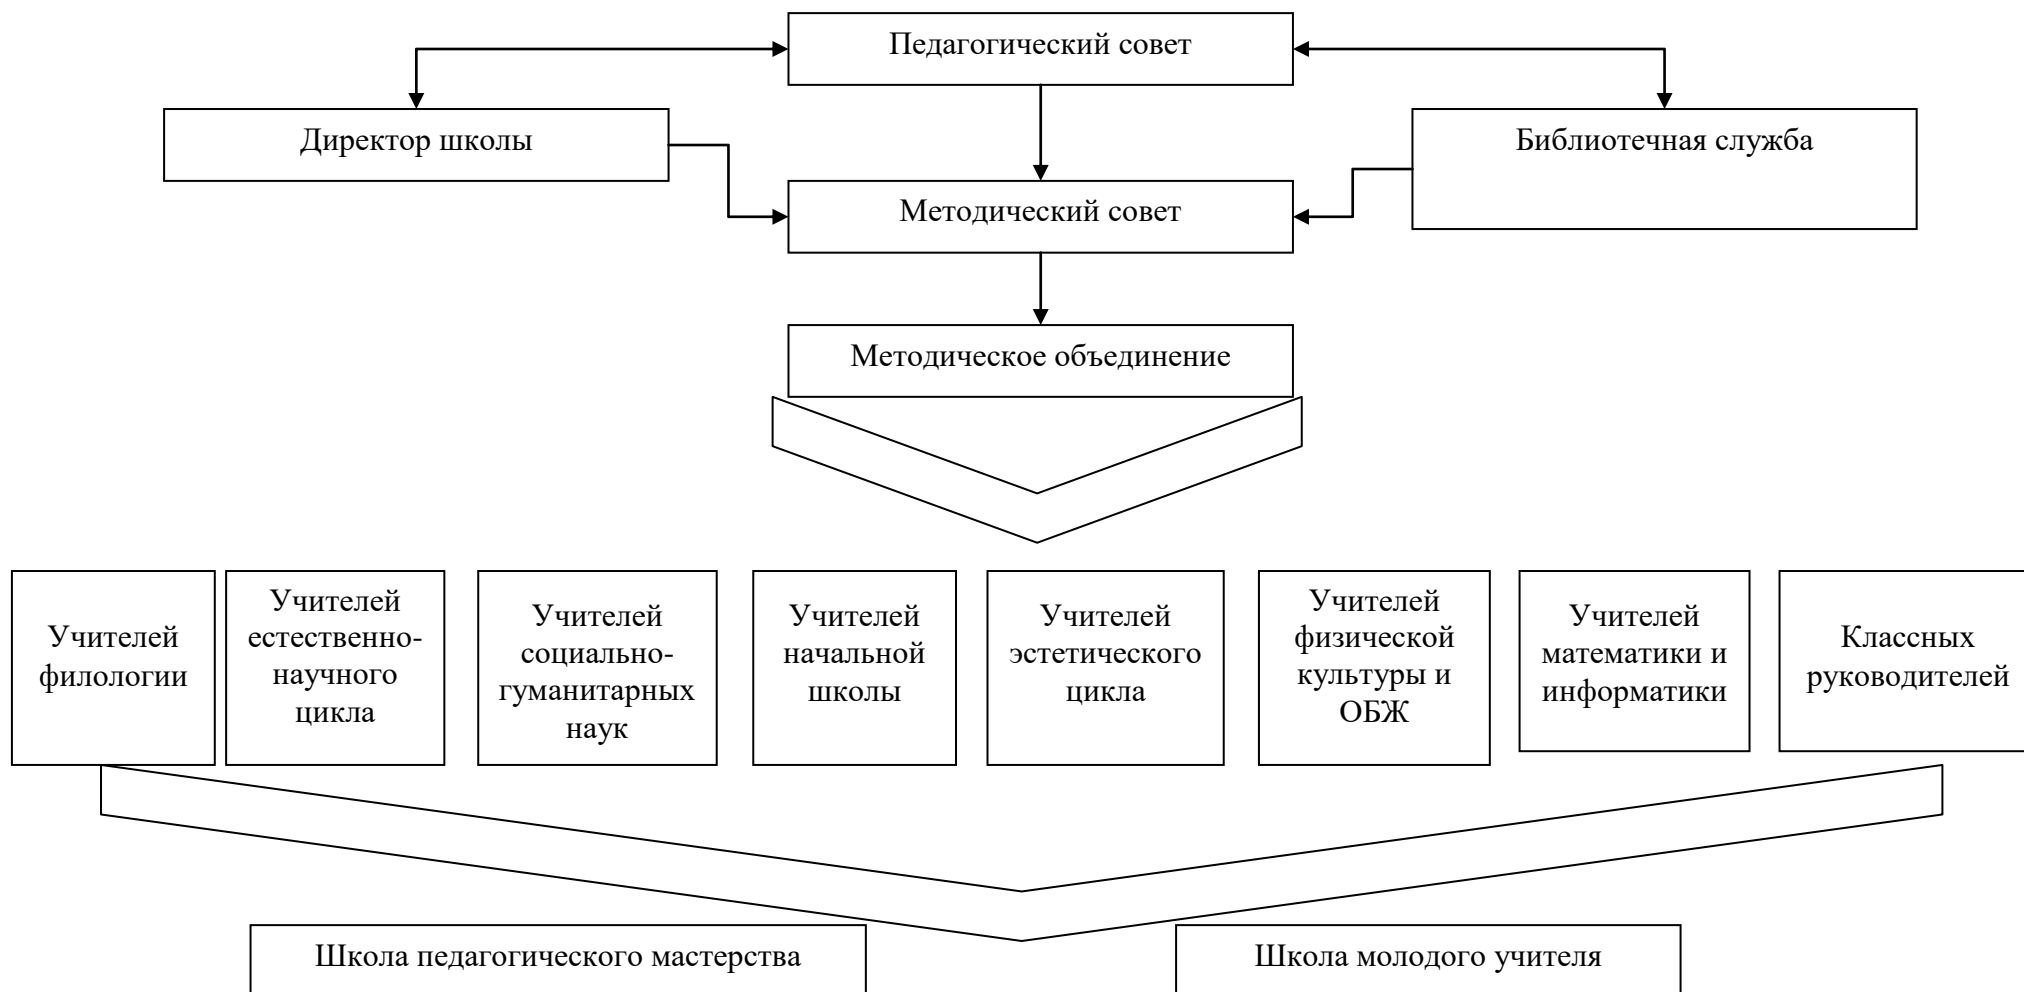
Педагогический совет

Директор школы

Библиотечная служба

Методический совет

Методическое объединение

Учителей филологии

Учителей естественно-научного цикла

Учителей социально-гуманитарных наук

Учителей начальной школы

Учителей эстетического цикла

Учителей физической культуры и ОБЖ

Учителей математики и информатики

Классных руководителей

Школа педагогического мастерства

Школа молодого учителя